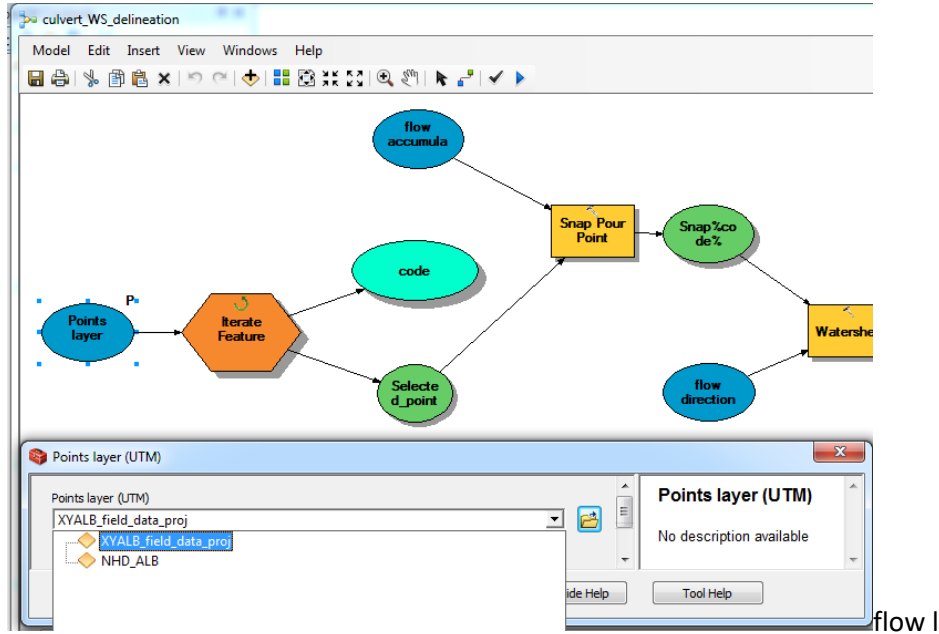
culvert_WS_delineation

Model Edit Insert View Windows Help

flow accumula

Snap Pour Point

Snap%co de%

code

P

Points layer

Iterate Feature

Selecte d_point

Watershe

flow direction

Points layer (UTM)

Points layer (UTM)

XYALB_field_data_proj

XYALB_field_data_proj

NHD_ALB

Points layer (UTM)

No description available

ide Help

Tool Help

flow l